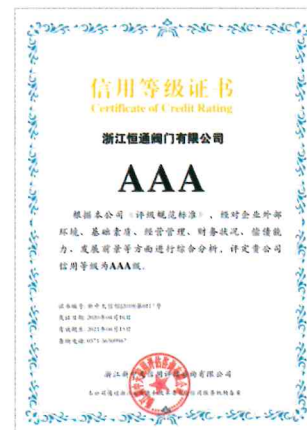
信用等级证书
Certificate of Credit Rating

浙江恒通阀门有限公司

AAA

根据本公司《评级规范标准》，经对企业外部环境、基础素质、经营管理、财务状况、偿债能力、发展前景等方面进行综合分析，评定贵公司信用等级为AAA级。

证书编号：浙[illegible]信用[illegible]号
发证日期：2020年04月16日
有效日期：2023年04月15日
电话：0571-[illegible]

浙江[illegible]信用评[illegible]有限公司
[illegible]